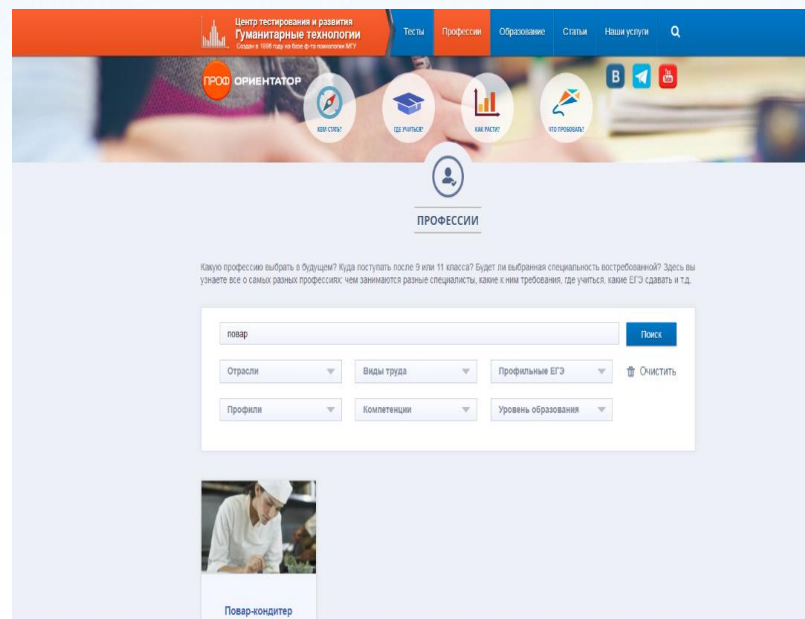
Центр тестирования и развития
Гуманитарные технологии
Создан в 1998 году на базе ф-та психологии МГУ

Тесты Профессии Образование Статьи Наши услуги

ПРОФ ОРИЕНТАТОР

В

КЕМ СТАТЬ? ГДЕ УЧИТЬСЯ? КАК РАСТИ? ЧТО ПРОБОВАТЬ?

ПРОФЕССИИ

Какую профессию выбрать в будущем? Куда поступать после 9 или 11 класса? Будет ли выбранная специальность востребованной? Здесь вы узнаете все о самых разных профессиях: чем занимаются разные специалисты, какие к ним требования, где учиться, какие ЕГЭ сдавать и т.д.

повар

Поиск

Отрасли

Виды труда

Профильные ЕГЭ

Очистить

Профили

Компетенции

Уровень образования

Повар-кондитер